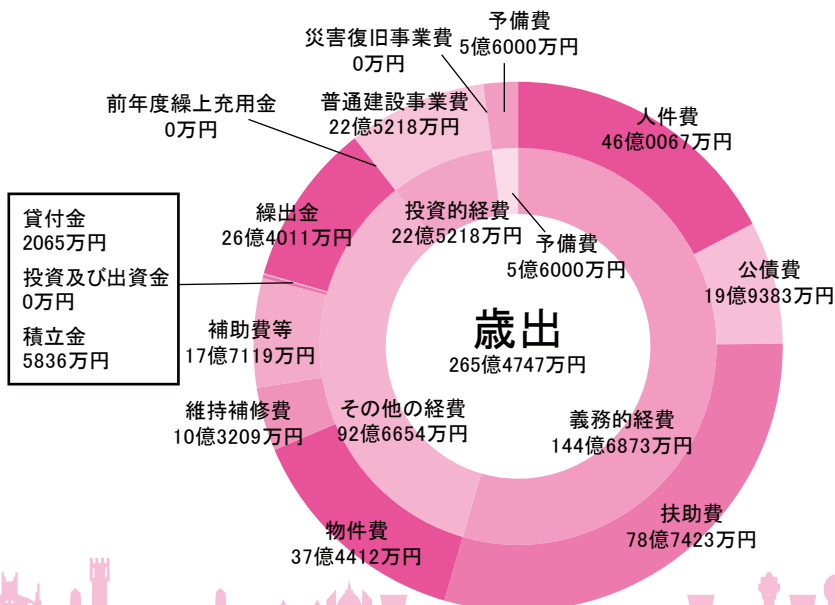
予備費
5億6000万円

災害復旧事業費
0万円

前年度繰上充用金
0万円

普通建設事業費
22億5218万円

人件費
46億0067万円

貸付金
2065万円

投資及び出資金
0万円

積立金
5836万円

繰出金
26億4011万円

投資的経費
22億5218万円

予備費
5億6000万円

公債費
19億9383万円

補助費等
17億7119万円

歳出
265億4747万円

維持補修費
10億3209万円

その他の経費
92億6654万円

義務的経費
144億6873万円

扶助費
78億7423万円

物件費
37億4412万円